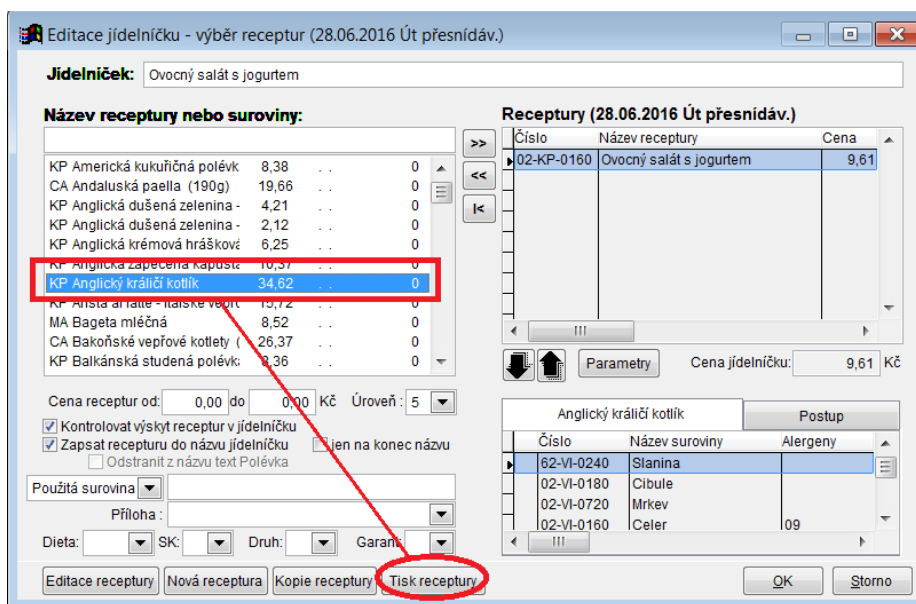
Editace jídelníčku - výběr receptur (28.06.2016 Út přesnídáv.)

Jídelníček: Ovocný salát s jogurtem

Název receptury nebo suroviny:

| | | | |
|---|---|---|---|
| KP Americká kukuřičná polévk | 8,38 | . . | 0 |
| CA Andaluská paella (190g) | 19,66 | . . | 0 |
| KP Anglická dušená zelenina - | 4,21 | . . | 0 |
| KP Anglická dušená zelenina - | 2,12 | . . | 0 |
| KP Anglická krémová hrášková | 6,25 | . . | 0 |
| KP Anglická zapečená kapusta | 10,37 | . . | 0 |
| KP Anglický králičí kotlík | 34,62 | . . | 0 |
| KP Arista al latte - italské vepř | 15,72 | . . | 0 |
| MA Bageta mléčná | 8,52 | . . | 0 |
| CA Bakoňské vepřové kotlety ( | 26,37 | . . | 0 |
| KP Balkánská studená polévka | 6,36 | . . | 0 |

>>
<<
|<

Receptury (28.06.2016 Út přesnídáv.)

| Číslo | Název receptury | Cena |
|---|---|---|
| 02-KP-0160 | Ovocný salát s jogurtem | 9,61 |

Parametry
Cena jídelníčku: 9,61 Kč

Cena receptur od: 0,00 do 0,00 Kč Úroveň: 5
Kontrolovat výskyt receptur v jídelníčku
Zapsat recepturu do názvu jídelníčku
jen na konec názvu
Odstranit z názvu text Polévka
Použitá surovina
Příloha :
Dieta: SK: Druh: Garant:

Anglický králičí kotlík
Postup

| Číslo | Název suroviny | Alergeny |
|---|---|---|
| 62-VI-0240 | Slanina | |
| 02-VI-0180 | Cibule | |
| 02-VI-0720 | Mrkev | |
| 02-VI-0160 | Celer | 09 |

Editace receptury
Nová receptura
Kopie receptury
Tisk receptury
OK
Storno